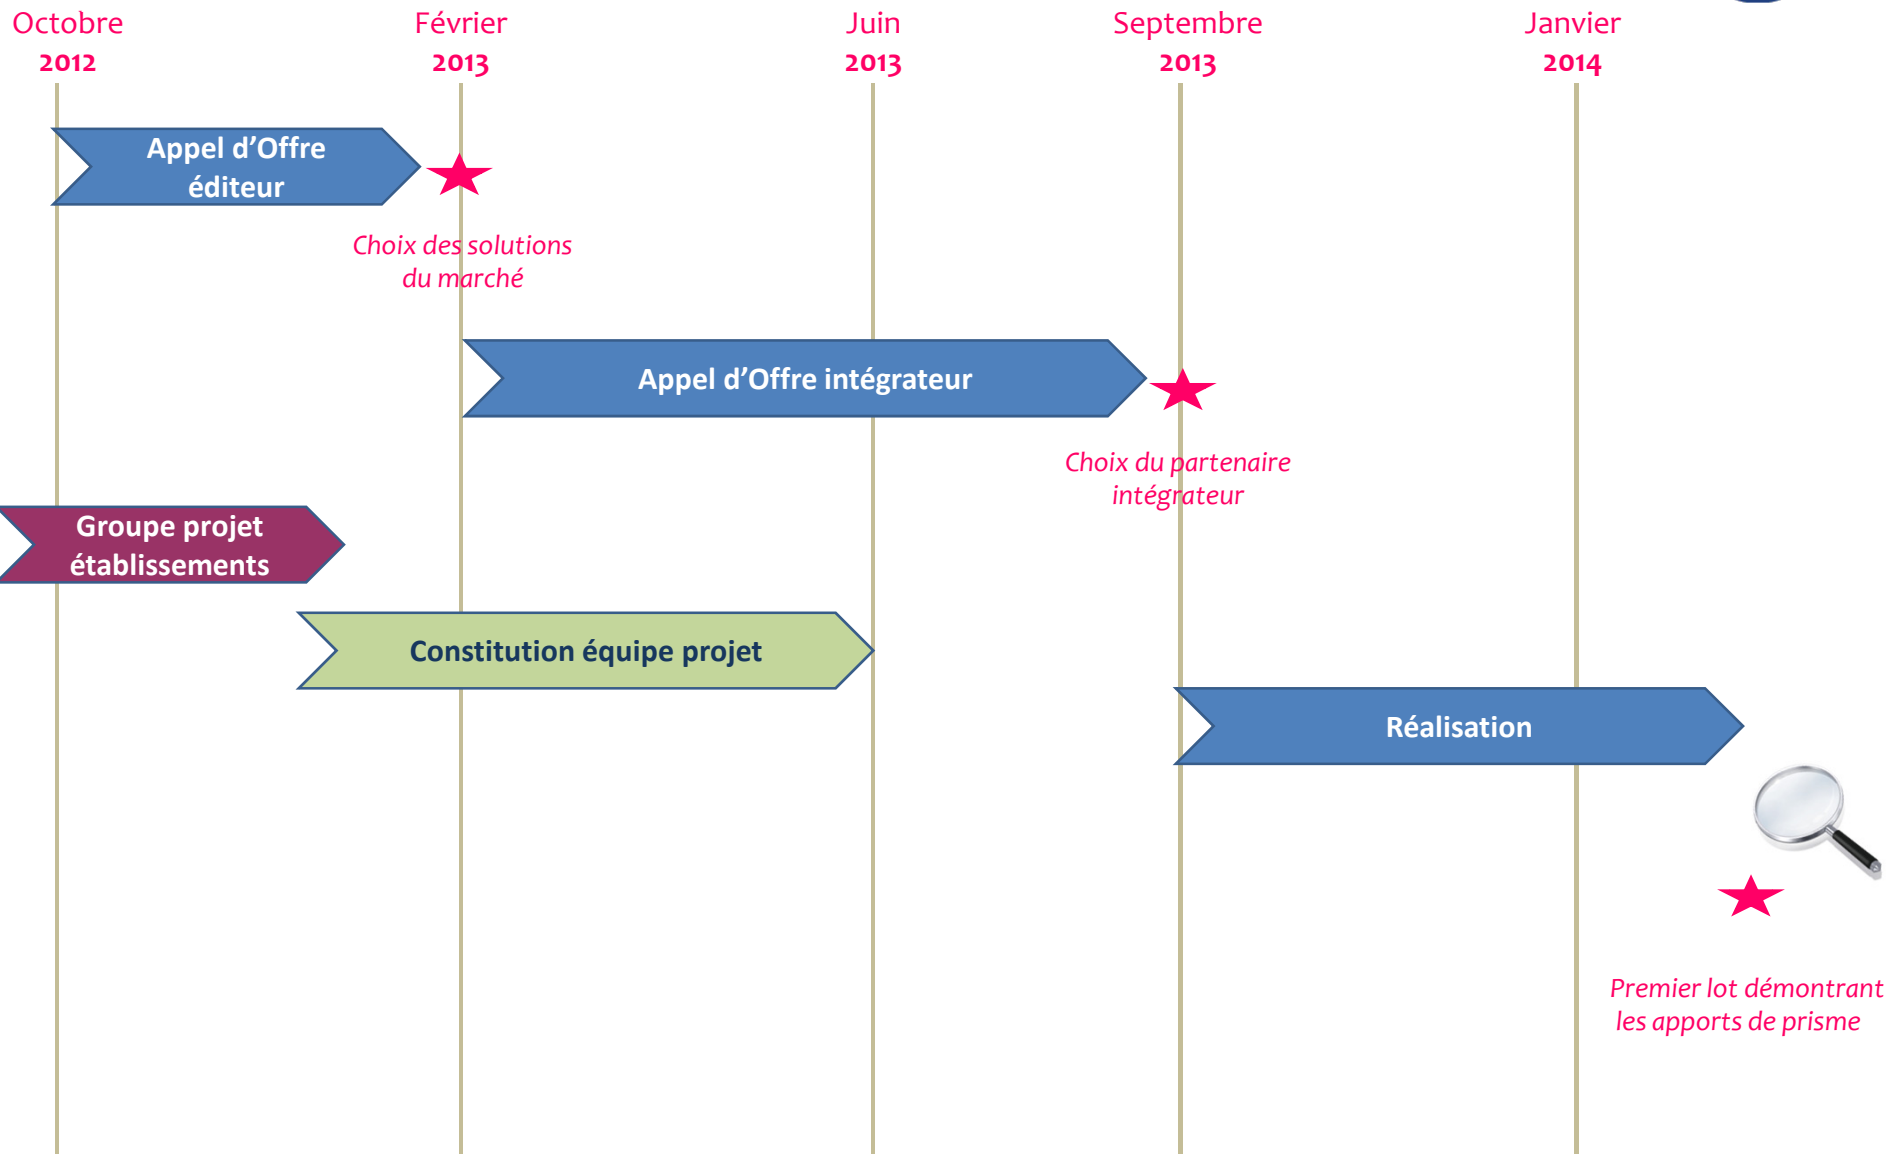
Octobre
2012

Février
2013

Juin
2013

Septembre
2013

Janvier
2014

Appel d'Offre éditeur

Choix des solutions du marché

Appel d'Offre intégrateur

Choix du partenaire intégrateur

Groupe projet établissements

Constitution équipe projet

Réalisation

Premier lot démontrant les apports de prisme